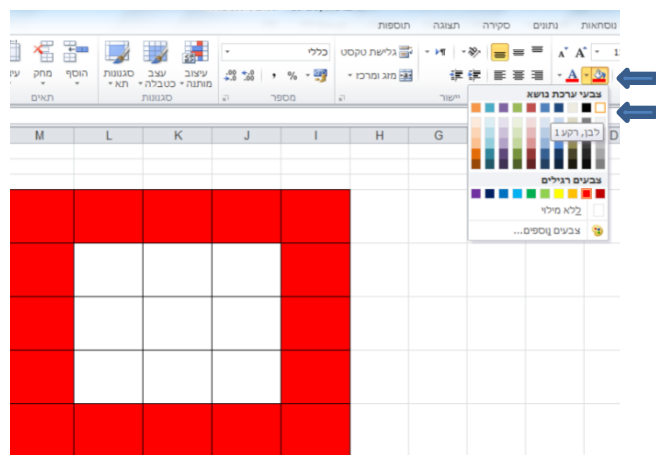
נוסחאות נתונים סקירה תצוגה תוספות

גלישת טקסט
מיזוג ומרכז
יישור
כללי
מספר
עיצוב מותנה
עצב כטבלה
סגנונות תא
סגנונות
הוסף
מחק
עי
תאים

צבעי ערכת נושא
לבן, רקע 1
צבעים רגילים
ללא מילוי
צבעים נוספים...

M L K J I H G